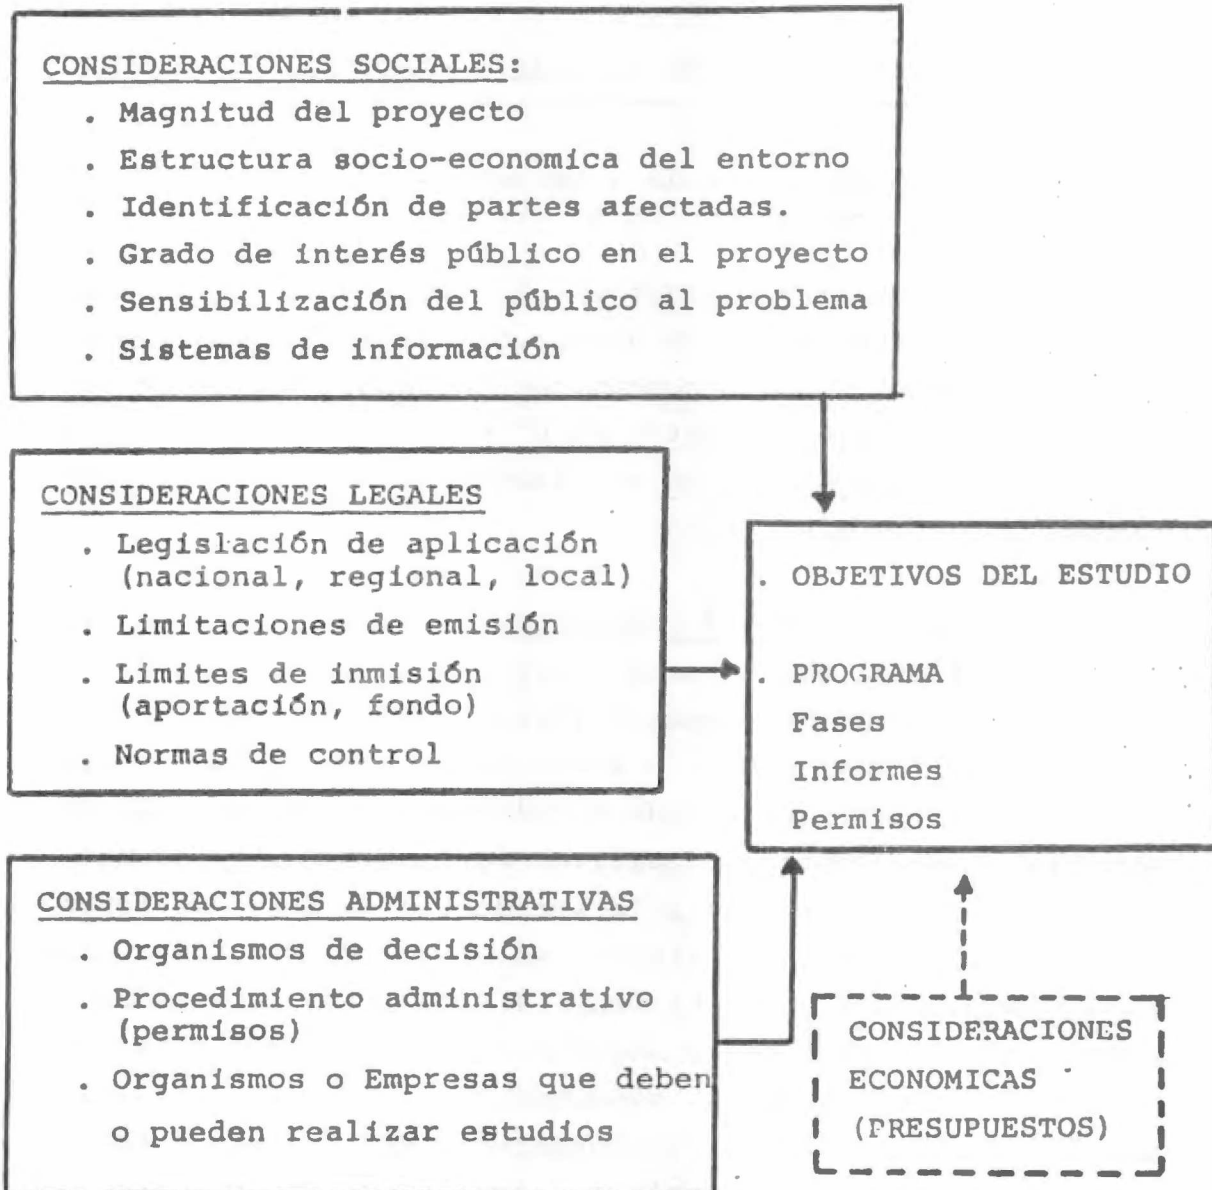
CONSIDERACIONES SOCIALES:
. Magnitud del proyecto
. Estructura socio-economica del entorno
. Identificación de partes afectadas.
. Grado de interés público en el proyecto
. Sensibilización del público al problema
. Sistemas de información

CONSIDERACIONES LEGALES
. Legislación de aplicación (nacional, regional, local)
. Limitaciones de emisión
. Limites de inmisión (aportación, fondo)
. Normas de control

. OBJETIVOS DEL ESTUDIO

. PROGRAMA
Fases
Informes
Permisos

CONSIDERACIONES ADMINISTRATIVAS
. Organismos de decisión
. Procedimiento administrativo (permisos)
. Organismos o Empresas que deben o pueden realizar estudios

CONSIDERACIONES ECONOMICAS (PRESUPUESTOS)